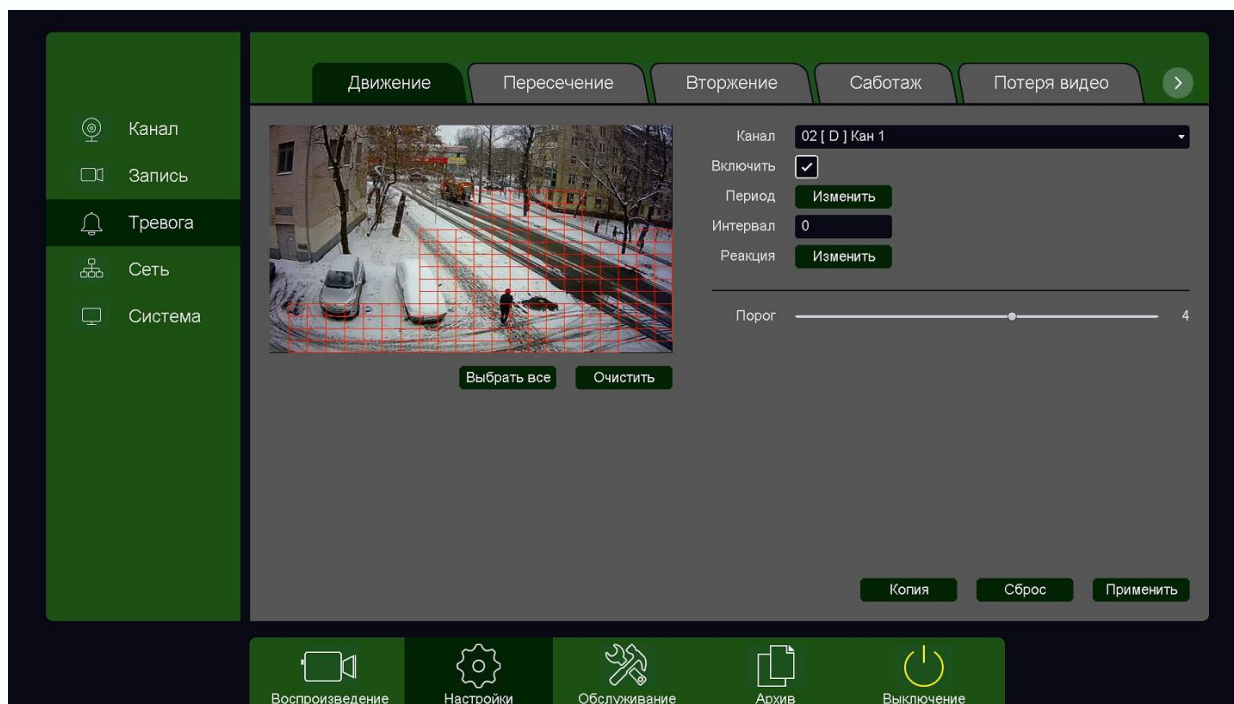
Движение
Пересечение
Вторжение
Саботаж
Потеря видео

Канал
Запись
Тревога
Сеть
Система

Канал 02 [ D ] Кан 1
Включить
Период Изменить
Интервал 0
Реакция Изменить

Порог 4

Выбрать все
Очистить

Копия
Сброс
Применить

Воспроизведение
Настройки
Обслуживание
Архив
Выключение